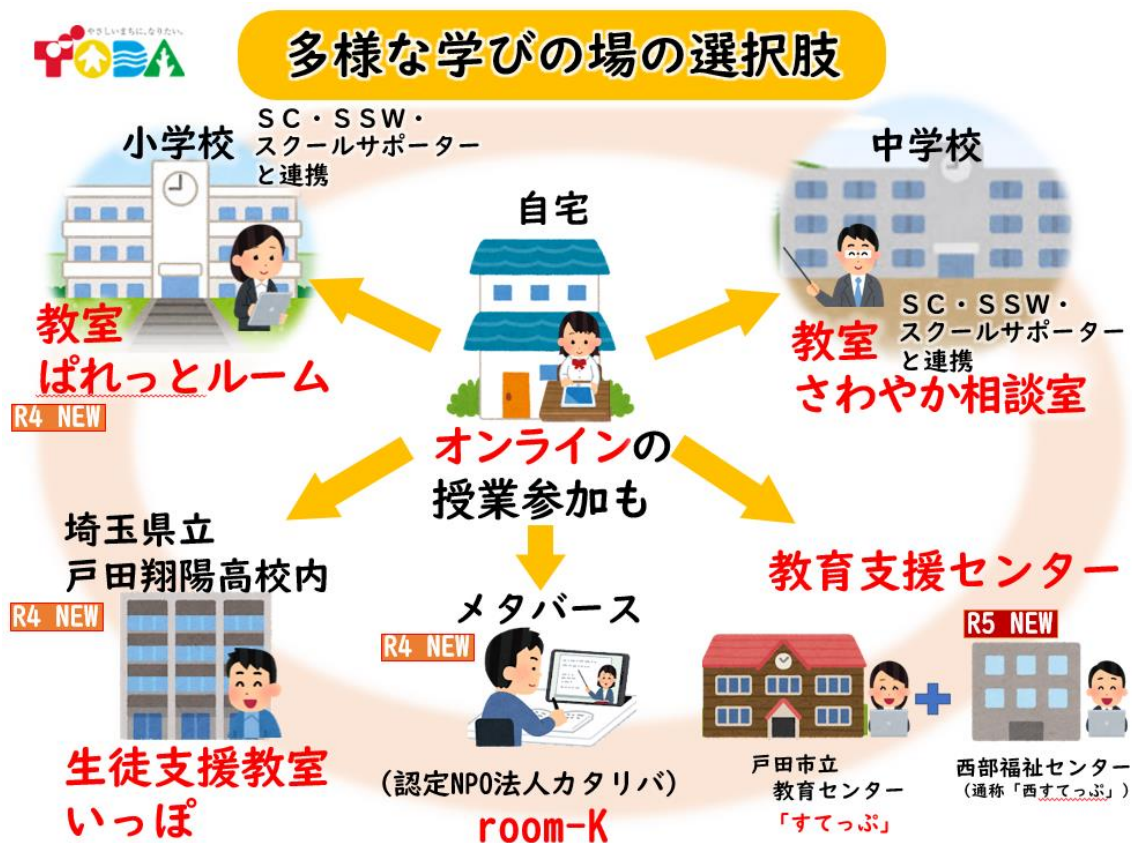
TODA
やさしいまちに、なりたい。

多様な学びの場の選択肢

小学校
SC・SSW・スクールサポーターと連携

教室
ぱれっとルーム
R4 NEW

自宅

オンラインの授業参加も

中学校

SC・SSW・スクールサポーターと連携

教室
さわやか相談室

埼玉県立
戸田翔陽高校内
R4 NEW

生徒支援教室
いっぽ

メタバース
R4 NEW

(認定NPO法人カタリバ)
room-K

教育支援センター

R5 NEW

戸田市立
教育センター
「すてっぷ」

西部福祉センター
(通称「西すてっぷ」)